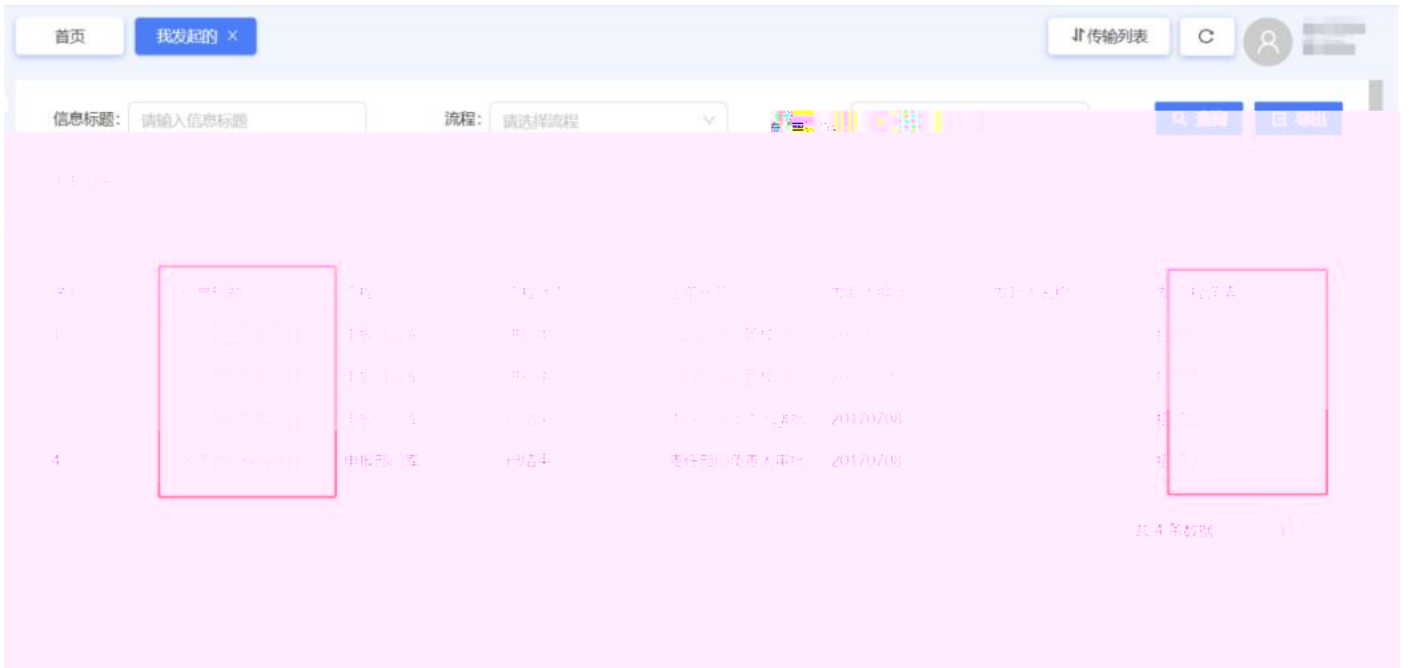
首页
我发起的 ×
传输列表
C

信息标题: 请输入信息标题
流程: 请选择流程
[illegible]
查询
导出

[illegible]

| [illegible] | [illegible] | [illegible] | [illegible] | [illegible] | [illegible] | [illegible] | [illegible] |
|---|---|---|---|---|---|---|---|
| 1 | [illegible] | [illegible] | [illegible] | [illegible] | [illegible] | | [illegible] |
| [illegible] | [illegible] | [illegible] | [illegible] | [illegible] | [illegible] | | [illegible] |
| | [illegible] | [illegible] | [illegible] | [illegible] | 20170708 | | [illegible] |
| 4 | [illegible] | 申报部门库 | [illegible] | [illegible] | 20170708 | | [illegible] |

共 4 条数据